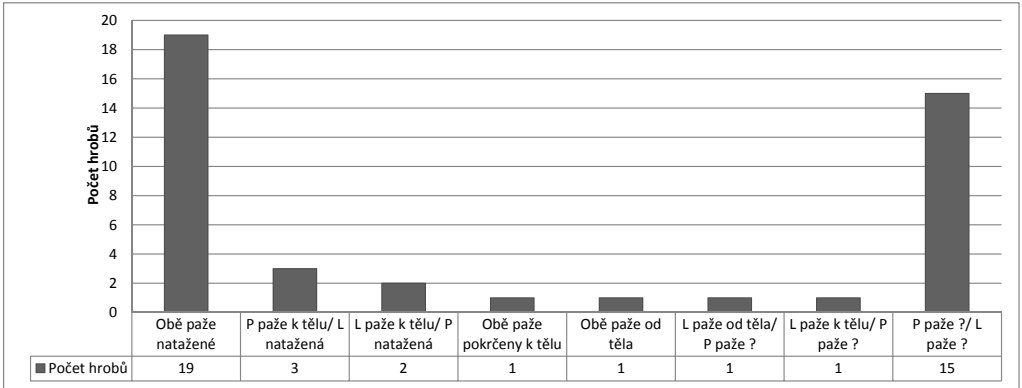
Počet hrobů

20
18
16
14
12
10
8
6
4
2
0

| | Obě paže natažené | P paže k tělu/ L natažená | L paže k tělu/ P natažená | Obě paže pokrčeny k tělu | Obě paže od těla | L paže od těla/ P paže ? | L paže k tělu/ P paže ? | P paže ?/ L paže ? |
|---|---|---|---|---|---|---|---|---|
| Počet hrobů | 19 | 3 | 2 | 1 | 1 | 1 | 1 | 15 |